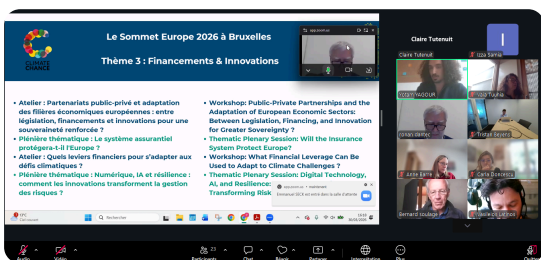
Le Sommet Europe 2026 à Bruxelles

Thème 3 : Financements & Innovations

• Atelier : Partenariats public-privé et adaptation des filières économiques européennes : entre législation, financements et innovations pour une souveraineté renforcée ?
• Plénière thématique : Le système assurantiel protégera-t-il l'Europe ?
• Atelier : Quels leviers financiers pour s'adapter aux défis climatiques ?
• Plénière thématique : Numérique, IA et résilience : comment les innovations transforment la gestion des risques ?

• Workshop: Public-Private Partnerships and the Adaptation of European Economic Sectors: Between Legislation, Financing, and Innovation for Greater Sovereignty ?
• Thematic Plenary Session: Will the Insurance System Protect Europe?
• Workshop: What Financial Leverage Can Be Used to Adapt to Climate Challenges ?
• Thematic Plenary Session: Digital Technology, AI, and Resilience: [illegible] Transforming Risk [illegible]

Claire Tutenuit
Claire Tutenuit
Izza Samia
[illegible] YAGOUR
Jo Touhia
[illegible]
Tristan Seyers
Anne Barre
Carla Bonzerca
Bernard Soulage
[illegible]

Recherche

Audio
Vidéo
Participants
Chat
Réagir
Partager
Interprétation
Plus
Quitter